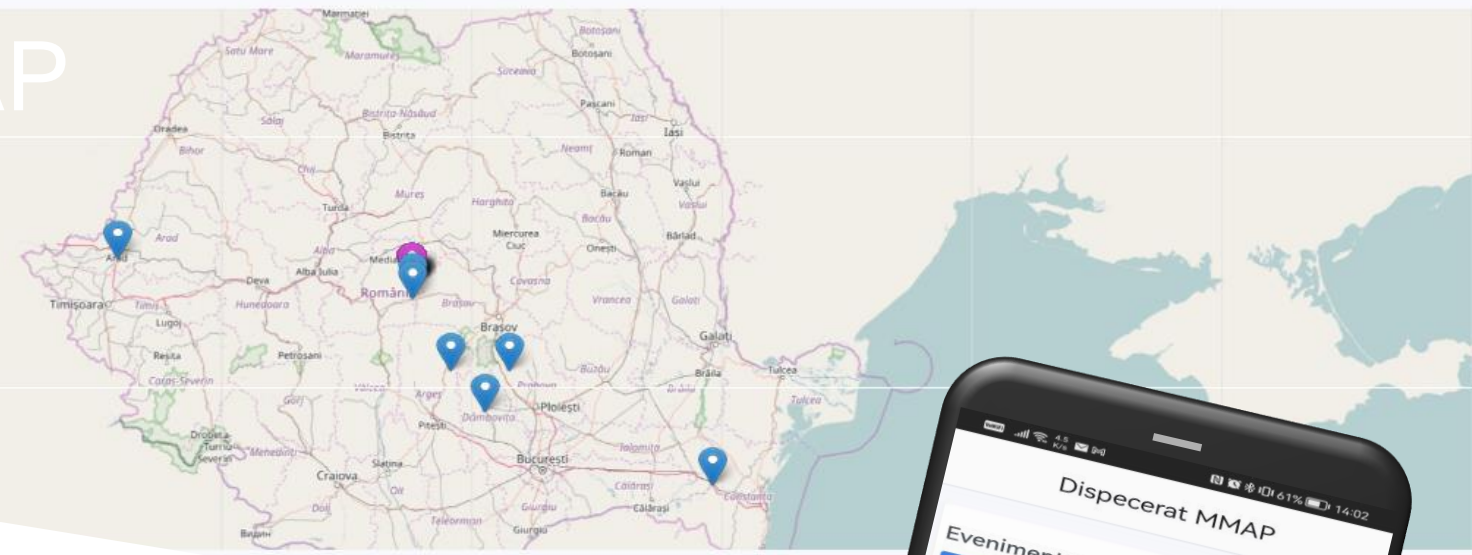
AP

Maramureș
Satu Mare
Maramureș
Botoșani
Botoșani
Suceava
Sălaj
Bistrița-Năsăud
Bistrița
Pascani
Iași
Iasi
Oradea
Neamț
Roman
Bihor
Cluj
Mureș
Harghita
Bacău
Vaslui
Vaslui
Turda
Bacău
Arad
Arad
Alba
Miercurea Ciuc
Onești
Bârlad
Deva
Alba Iulia
Mediaș
Covasna
Timișoara
Timiș
Hunedoara
România
Brașov
Vrancea
Galați
Lugoj
Brașov
Galați
Reșița
Petroșani
Buzău
Caraș-Severin
Vâlcea
Argeș
Prahova
Brăila
Brăila
Tulcea
Tulcea
Gorj
Dâmbovița
Ploiești
Drobeta-Turnu Severin
Mehedinți
Pitești
Ialomița
Slatina
București
Craiova
Olt
Călărași
Dolj
Giurgiu
Călărași
Constanța
Teleorman
Giurgiu
Видин

4.5 K/s
61% 14:02
Dispecerat MMAP
Evenimen